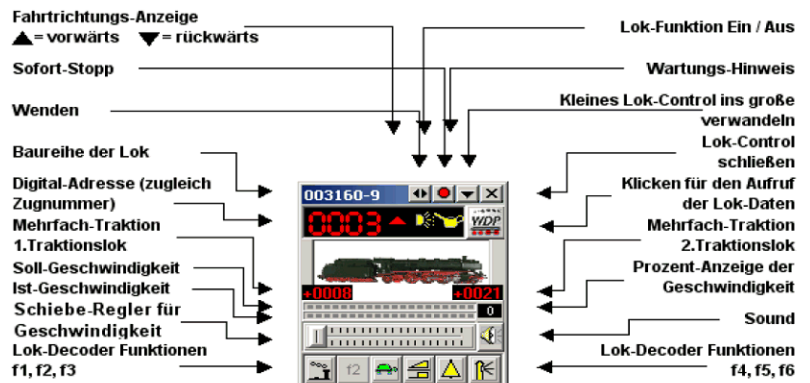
Fahrtrichtungs-Anzeige
▲= vorwärts ▼= rückwärts

Sofort-Stopp

Wenden

Baureihe der Lok

Digital-Adresse (zugleich Zugnummer)

Mehrfach-Traktion 1.Traktionslok

Soll-Geschwindigkeit

Ist-Geschwindigkeit

Schiebe-Regler für Geschwindigkeit

Lok-Decoder Funktionen f1, f2, f3

Lok-Funktion Ein / Aus

Wartungs-Hinweis

Kleines Lok-Control ins große verwandeln

Lok-Control schließen

Klicken für den Aufruf der Lok-Daten

Mehrfach-Traktion 2.Traktionslok

Prozent-Anzeige der Geschwindigkeit

Sound

Lok-Decoder Funktionen f4, f5, f6

003160-9

0003

WDP

+0008

+0021

0

f2